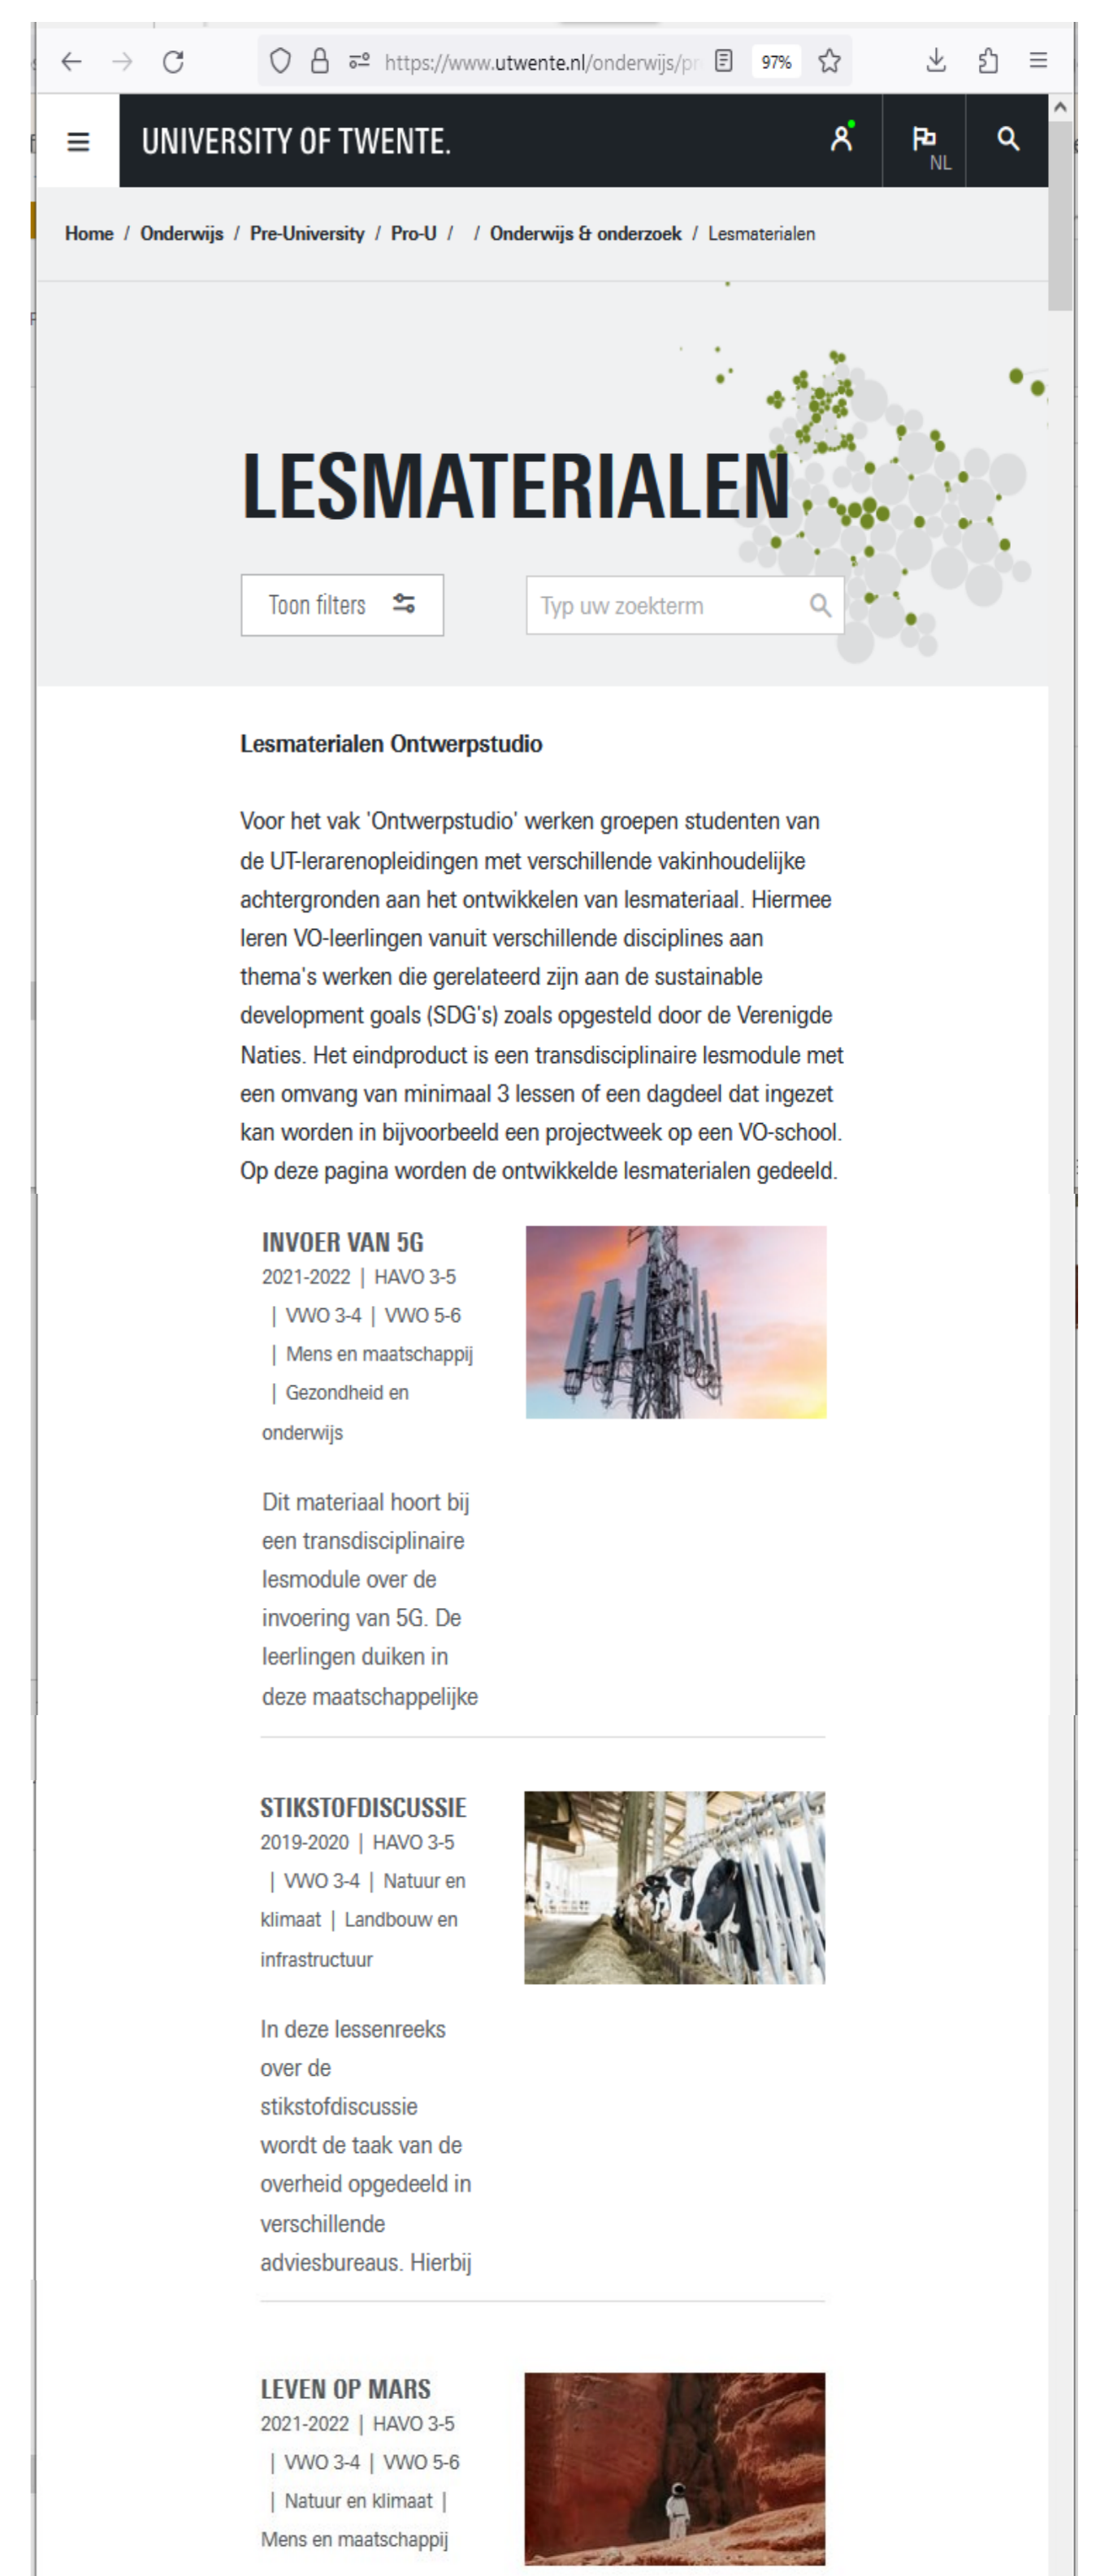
https://www.utwente.nl/onderwijs/pr 97%

UNIVERSITY OF TWENTE.

NL

Home / Onderwijs / Pre-University / Pro-U / / Onderwijs & onderzoek / Lesmaterialen

LESMATERIALEN

Toon filters

Typ uw zoekterm

Lesmaterialen Ontwerpstudio

Voor het vak 'Ontwerpstudio' werken groepen studenten van de UT-lerarenopleidingen met verschillende vakinhoudelijke achtergronden aan het ontwikkelen van lesmateriaal. Hiermee leren VO-leerlingen vanuit verschillende disciplines aan thema's werken die gerelateerd zijn aan de sustainable development goals (SDG's) zoals opgesteld door de Verenigde Naties. Het eindproduct is een transdisciplinaire lesmodule met een omvang van minimaal 3 lessen of een dagdeel dat ingezet kan worden in bijvoorbeeld een projectweek op een VO-school. Op deze pagina worden de ontwikkelde lesmaterialen gedeeld.

INVOER VAN 5G
2021-2022 | HAVO 3-5 | VWO 3-4 | VWO 5-6 | Mens en maatschappij | Gezondheid en onderwijs

Dit materiaal hoort bij een transdisciplinaire lesmodule over de invoering van 5G. De leerlingen duiken in deze maatschappelijke

STIKSTOFDISCUSSIE
2019-2020 | HAVO 3-5 | VWO 3-4 | Natuur en klimaat | Landbouw en infrastructuur

In deze lessenreeks over de stikstofdiscussie wordt de taak van de overheid opgedeeld in verschillende adviesbureaus. Hierbij

LEVEN OP MARS
2021-2022 | HAVO 3-5 | VWO 3-4 | VWO 5-6 | Natuur en klimaat | Mens en maatschappij